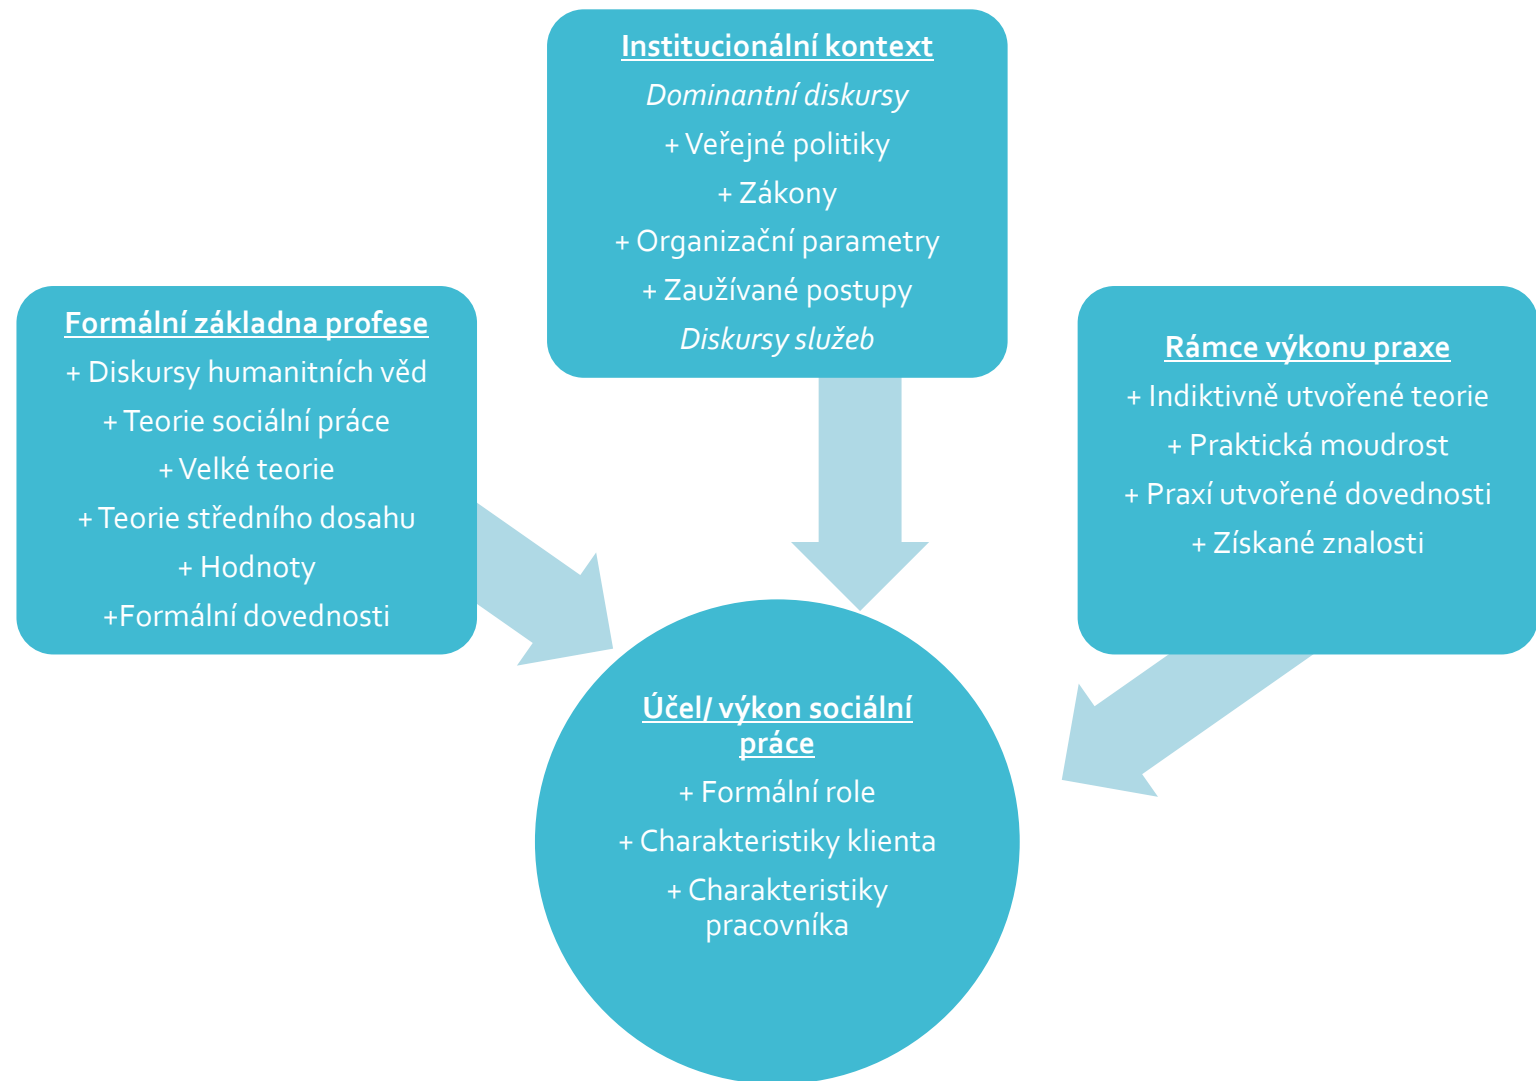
Institucionální kontext
Dominantní diskursy
+ Veřejné politiky
+ Zákony
+ Organizační parametry
+ Zaužívané postupy
Diskursy služeb

Formální základna profese
+ Diskursy humanitních věd
+ Teorie sociální práce
+ Velké teorie
+ Teorie středního dosahu
+ Hodnoty
+Formální dovednosti

Rámce výkonu praxe
+ Indiktivně utvořené teorie
+ Praktická moudrost
+ Praxí utvořené dovednosti
+ Získané znalosti

Účel/ výkon sociální práce
+ Formální role
+ Charakteristiky klienta
+ Charakteristiky pracovníka